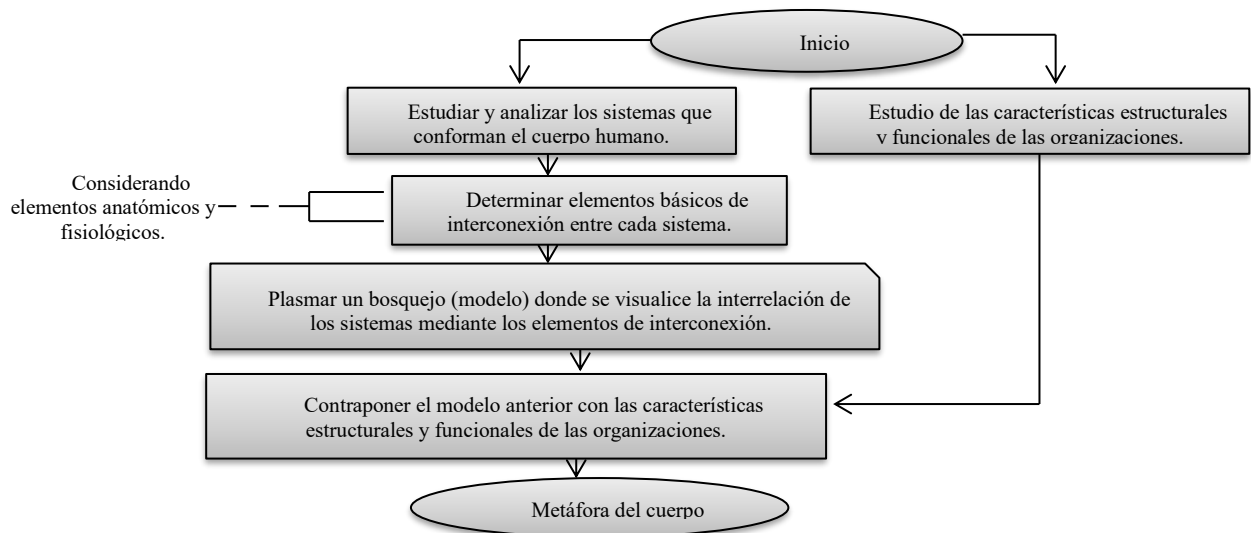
Inicio

Estudiar y analizar los sistemas que conforman el cuerpo humano.

Estudio de las características estructurales y funcionales de las organizaciones.

Considerando elementos anatómicos y fisiológicos.

Determinar elementos básicos de interconexión entre cada sistema.

Plasmar un bosquejo (modelo) donde se visualice la interrelación de los sistemas mediante los elementos de interconexión.

Contraponer el modelo anterior con las características estructurales y funcionales de las organizaciones.

Metáfora del cuerpo